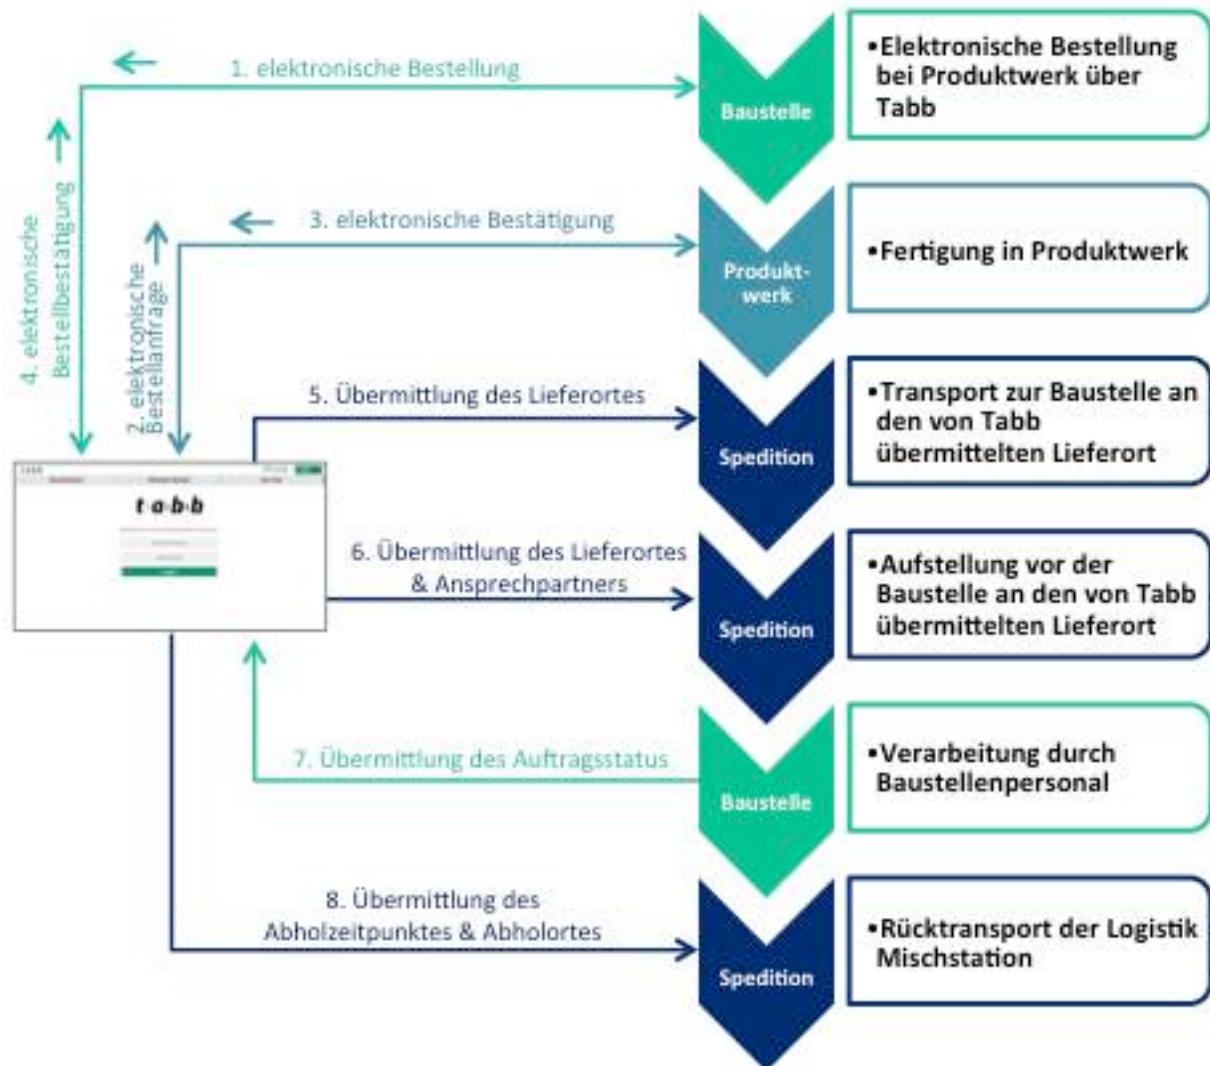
1. elektronische Bestellung

4. elektronische Bestellbestätigung

3. elektronische Bestätigung

2. elektronische Bestellanfrage

5. Übermittlung des Lieferortes

t·a·b·b

6. Übermittlung des Lieferortes & Ansprechpartners

7. Übermittlung des Auftragsstatus

8. Übermittlung des Abholzeitpunktes & Abholortes

Baustelle

•Elektronische Bestellung bei Produktwerk über Tabb

Produktwerk

•Fertigung in Produktwerk

Spedition

•Transport zur Baustelle an den von Tabb übermittelten Lieferort

Spedition

•Aufstellung vor der Baustelle an den von Tabb übermittelten Lieferort

Baustelle

•Verarbeitung durch Baustellenpersonal

Spedition

•Rücktransport der Logistik Mischstation